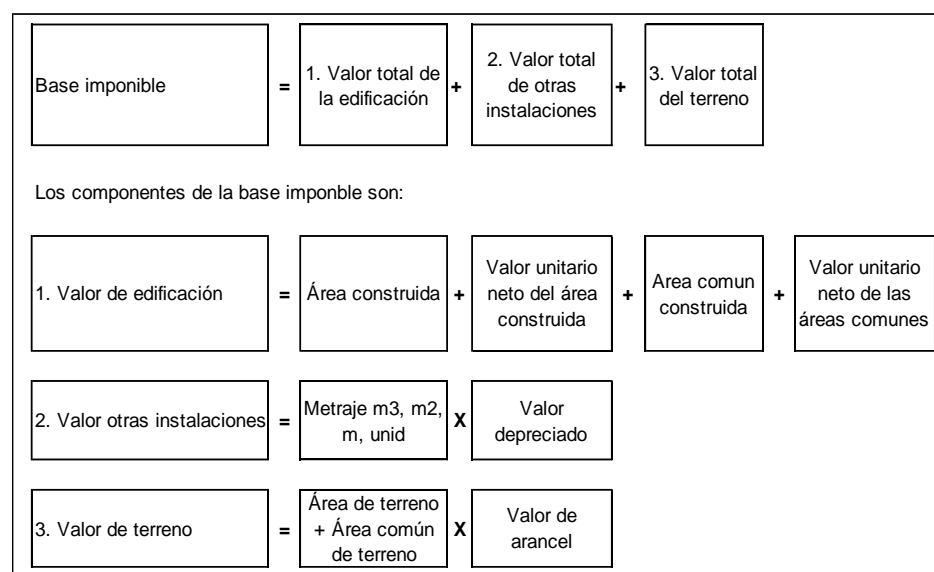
Base imponible = 1. Valor total de la edificación + 2. Valor total de otras instalaciones + 3. Valor total del terreno

Los componentes de la base imponble son:

1. Valor de edificación = Área construida + Valor unitario neto del área construida + Area comun construida + Valor unitario neto de las áreas comunes

2. Valor otras instalaciones = Metraje m3, m2, m, unid X Valor depreciado

3. Valor de terreno = Área de terreno + Área común de terreno X Valor de arancel